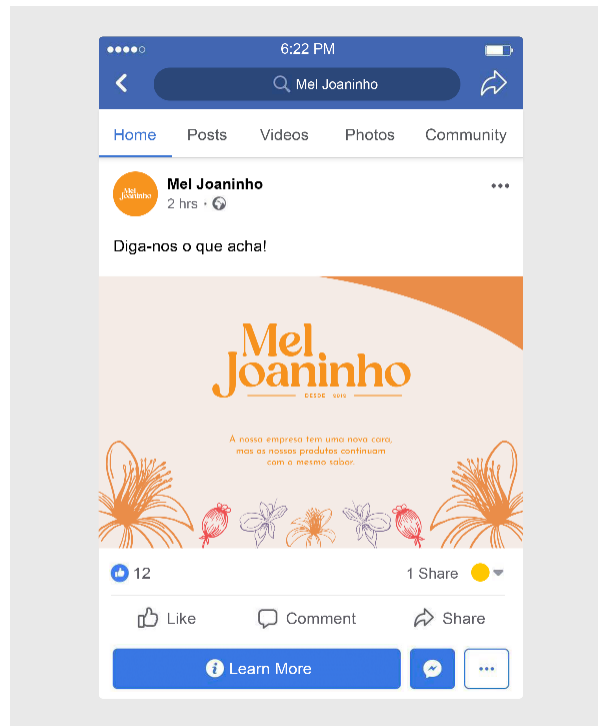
6:22 PM

Mel Joaninho

Home Posts Videos Photos Community

Mel Joaninho
Mel Joaninho
2 hrs •

Diga-nos o que acha!

Mel Joaninho
DESDE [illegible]

A nossa empresa tem uma nova cara, mas os nossos produtos continuam com o mesmo sabor.

12

1 Share

Like Comment Share

Learn More